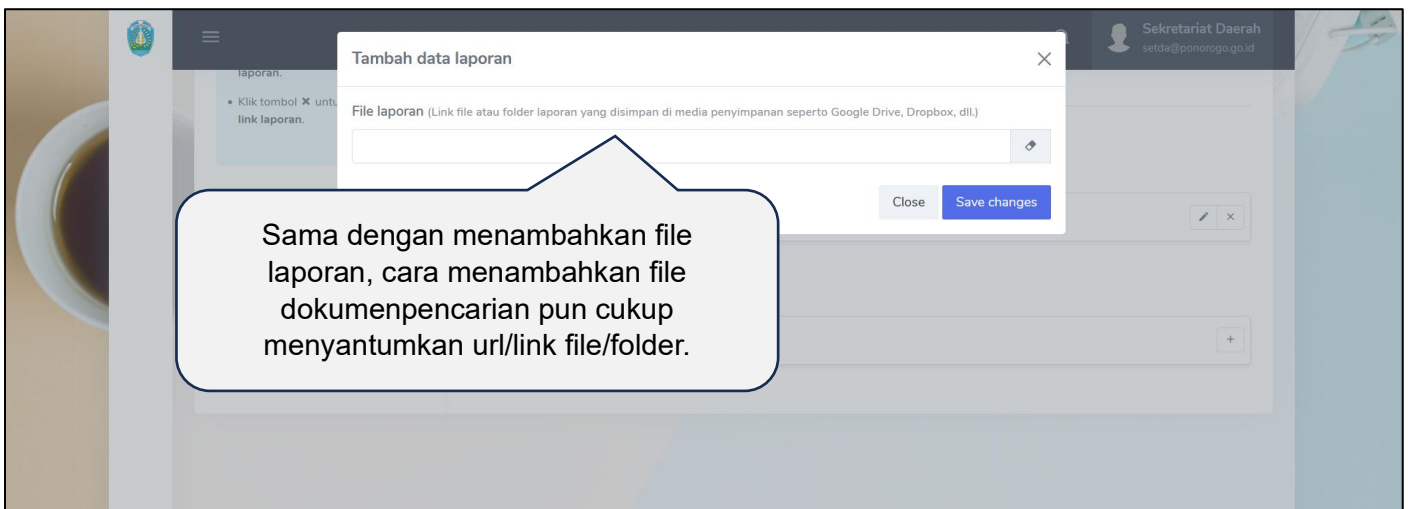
Sekretariat Daerah
setda@ponorogo.go.id

laporan.

• Klik tombol ✕ untu
link laporan.

Tambah data laporan

×

File laporan (Link file atau folder laporan yang disimpan di media penyimpanan seperto Google Drive, Dropbox, dll.)

Close

Save changes

Sama dengan menambahkan file laporan, cara menambahkan file dokumenpencarian pun cukup menyantumkan url/link file/folder.

+